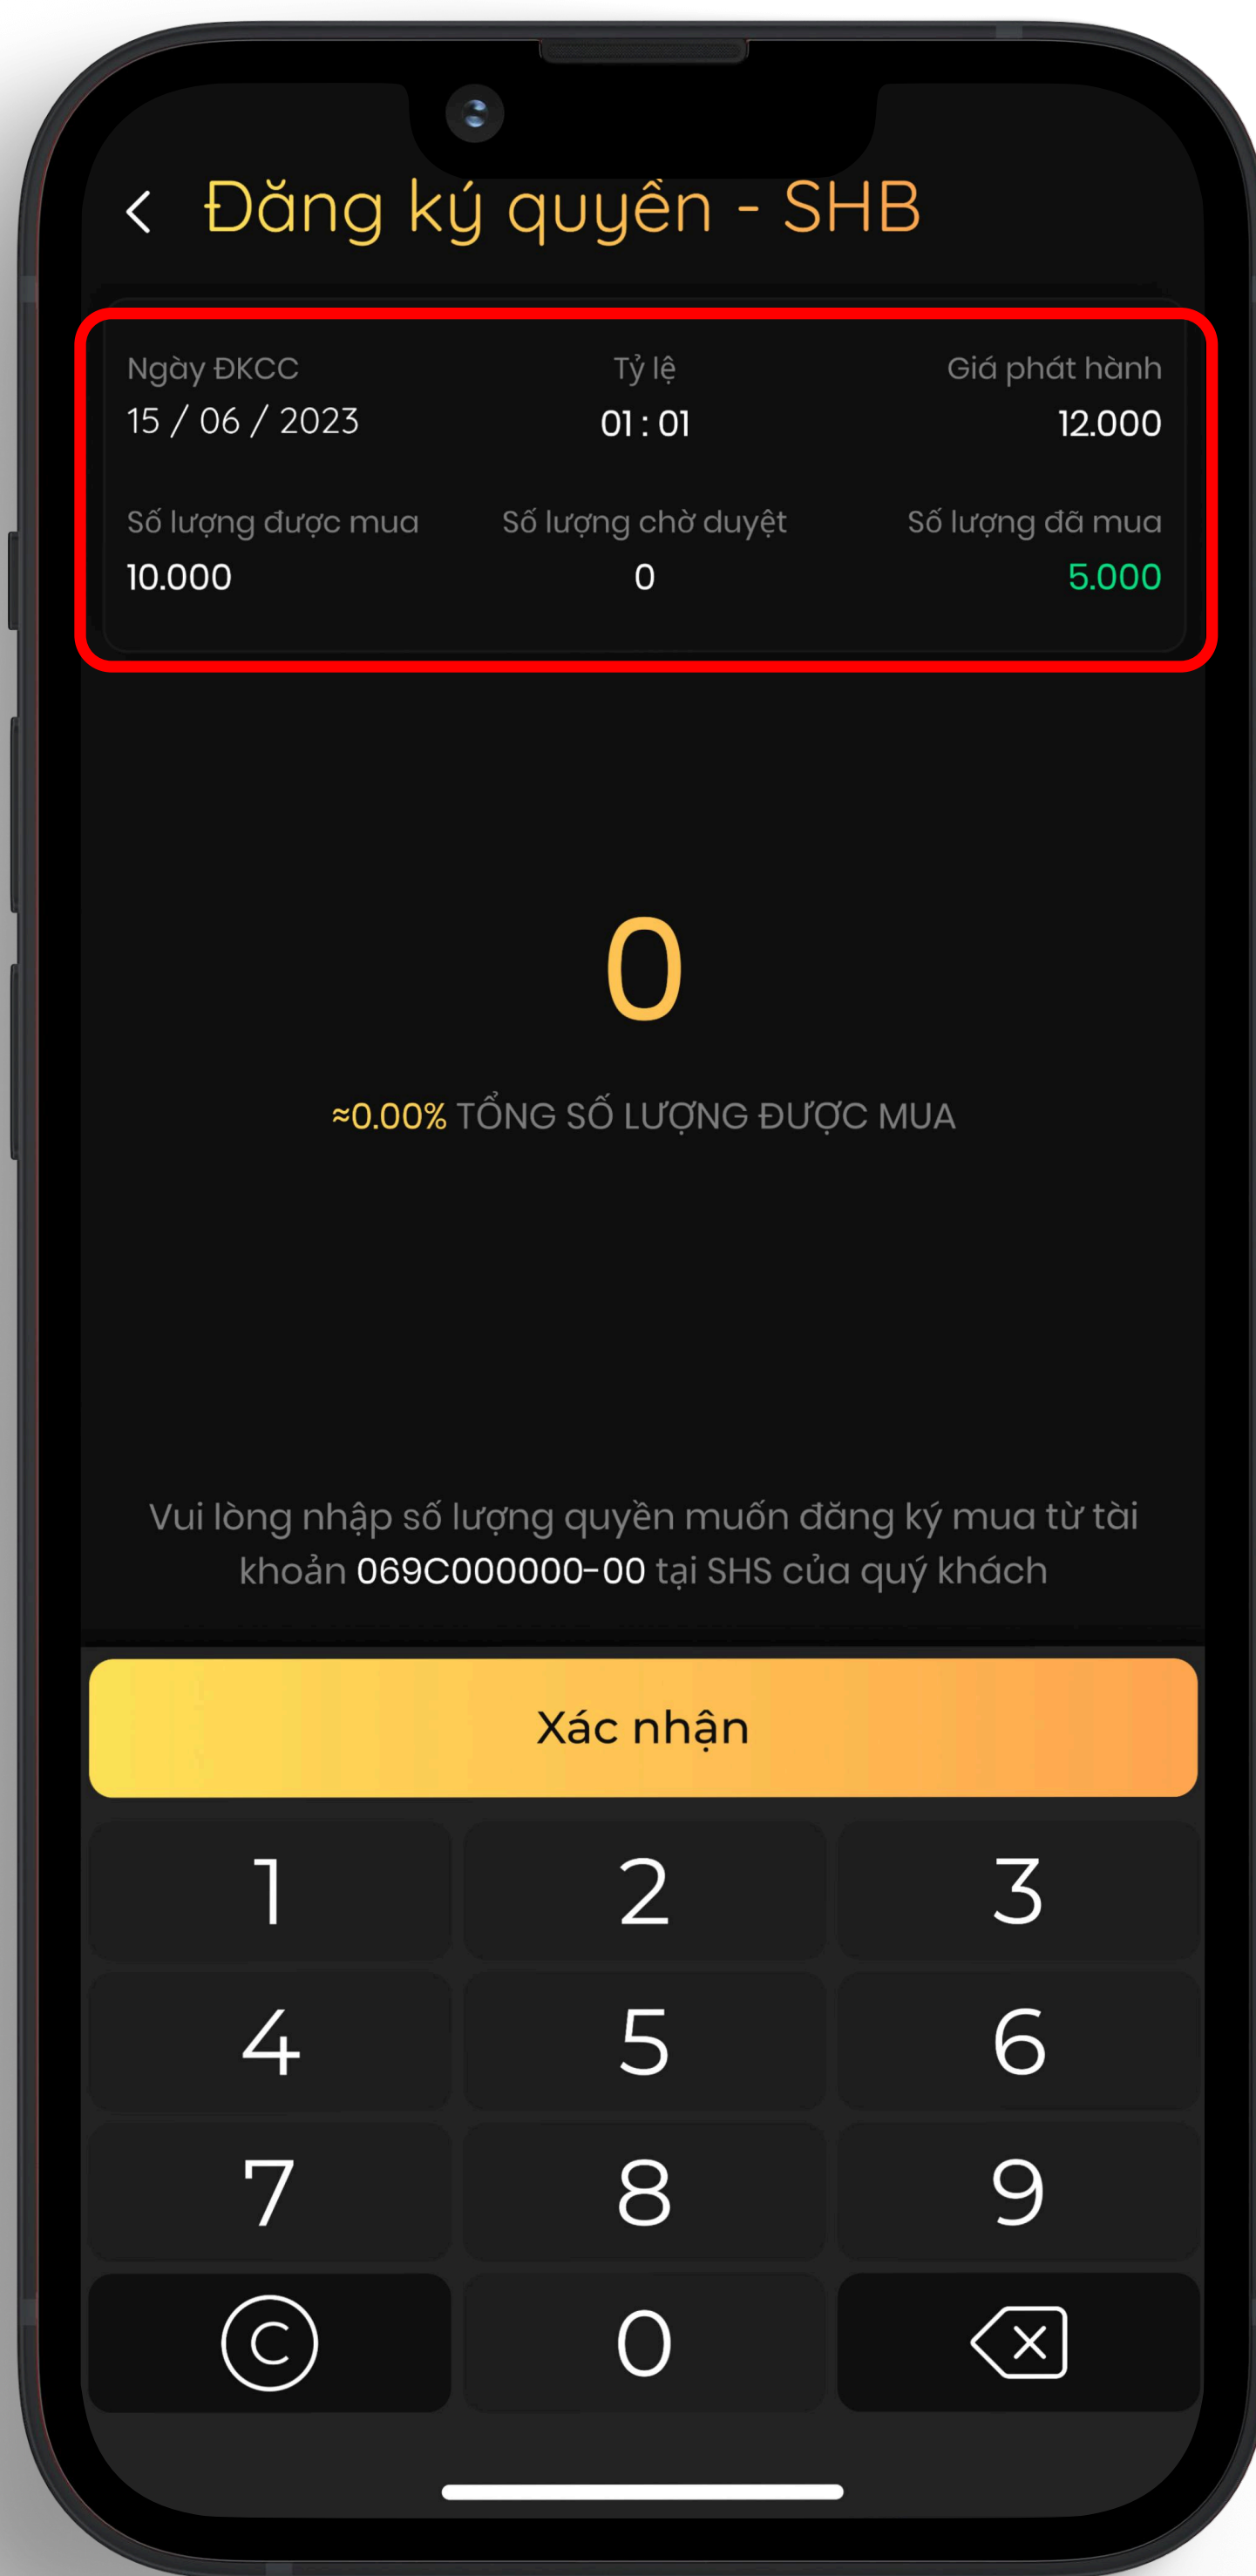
Đăng ký quyền - SHB

Ngày ĐKCC
15 / 06 / 2023

Tỷ lệ
01 : 01

Giá phát hành
12.000

Số lượng được mua
10.000

Số lượng chờ duyệt
0

Số lượng đã mua
5.000

0

≈0.00% TỔNG SỐ LƯỢNG ĐƯỢC MUA

Vui lòng nhập số lượng quyền muốn đăng ký mua từ tài khoản 069C000000-00 tại SHS của quý khách

Xác nhận

1
2
3
4
5
6
7
8
9
C
0